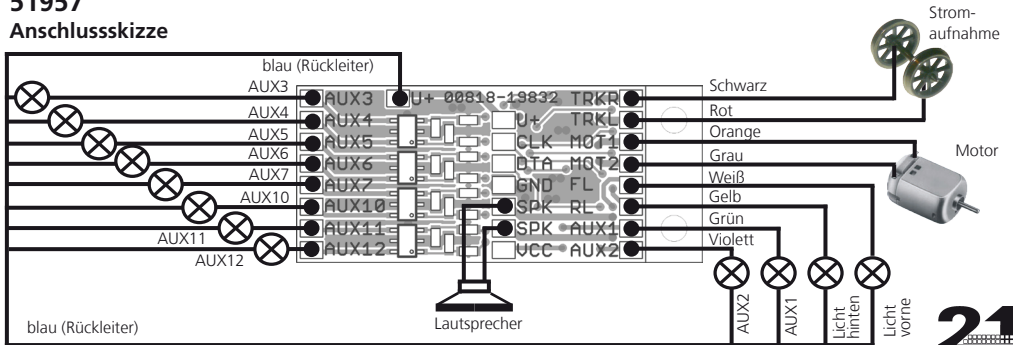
51957
Anschlussskizze

blau (Rückleiter)

AUX3
AUX4
AUX5
AUX6
AUX7
AUX10
AUX11
AUX12

AUX3
AUX4
AUX5
AUX6
AUX7
AUX10
AUX11
AUX12

U+ 00818-19832 TRKR
U+ TRKL
CLK MOT1
DTA MOT2
GND FL
SPK RL
SPK AUX1
VCC AUX2

Schwarz
Rot
Orange
Grau
Weiß
Gelb
Grün
Violett

Strom-
aufnahme

Motor

Lautsprecher

blau (Rückleiter)

AUX2
AUX1
Licht hinten
Licht vorne

21